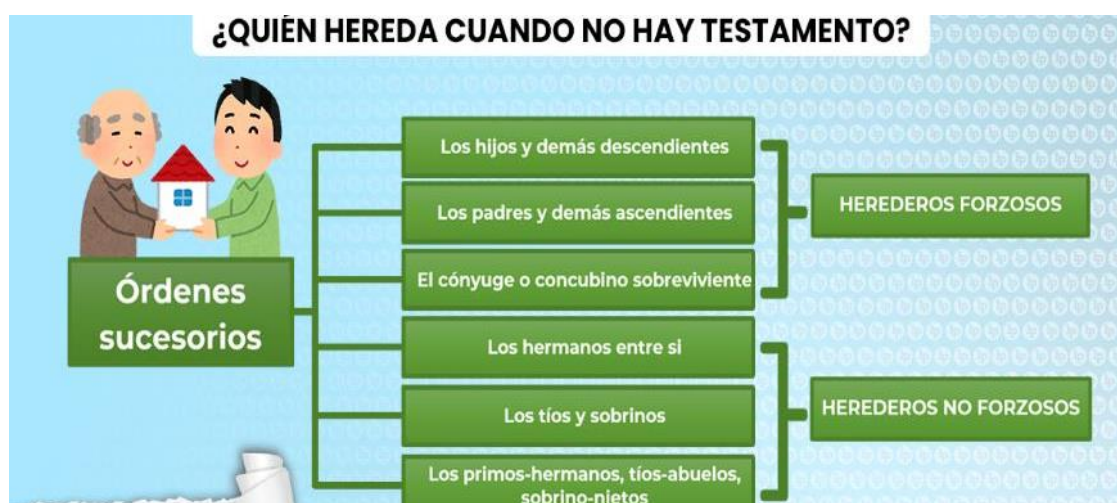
¿QUIÉN HEREDA CUANDO NO HAY TESTAMENTO?

Órdenes sucesorios

Los hijos y demás descendientes

Los padres y demás ascendientes

El cónyuge o concubino sobreviviente

HEREDEROS FORZOSOS

Los hermanos entre si

Los tíos y sobrinos

Los primos-hermanos, tíos-abuelos, sobrino-nietos

HEREDEROS NO FORZOSOS